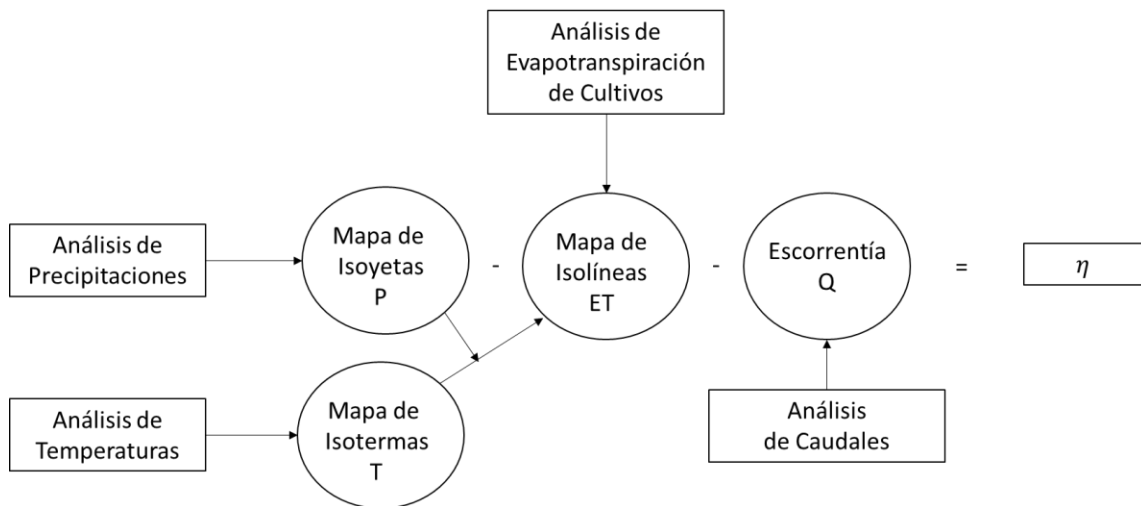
Análisis de Evapotranspiración de Cultivos

Análisis de Precipitaciones

Mapa de Isoyetas P

-

Mapa de Isolíneas ET

-

Escorrentía Q

=

$\eta$

Análisis de Temperaturas

Mapa de Isotermas T

Análisis de Caudales